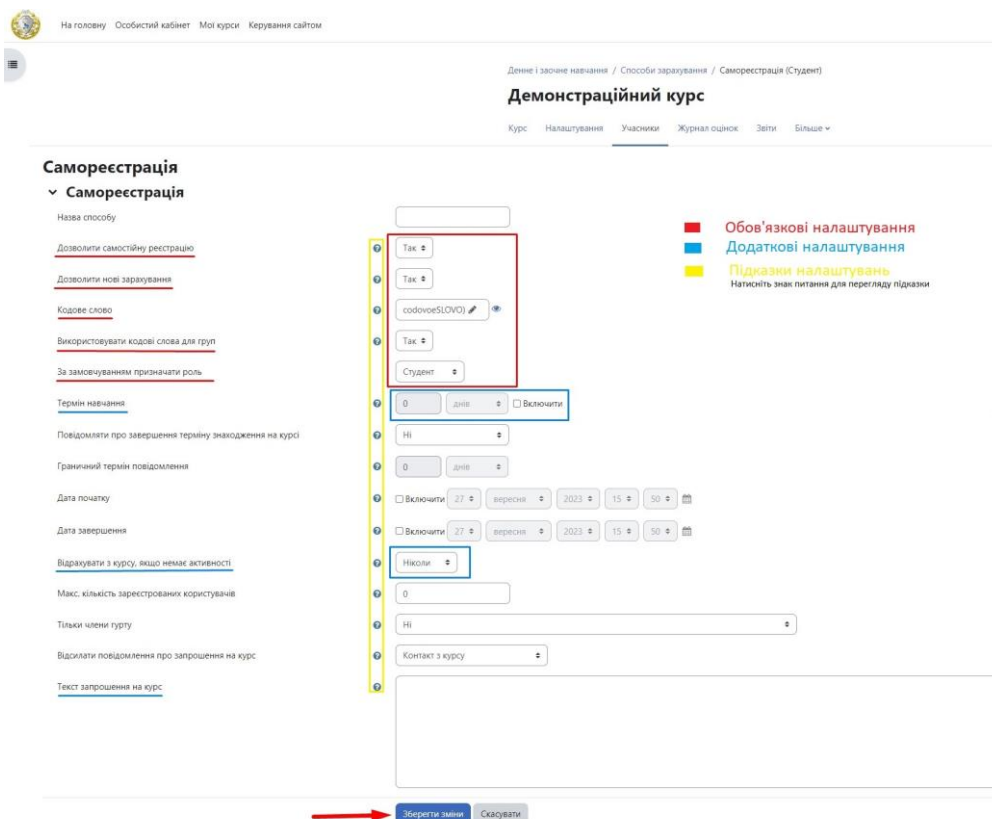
На головну Особистий кабінет Мої курси Керування сайтом

Денне і заочне навчання / Способи зарахування / Самореєстрація (Студент)

Демонстраційний курс

Курс Налаштування Учасники Журнал оцінок Звіти Більше

Самореєстрація

Самореєстрація

Обов'язкові налаштування
Додаткові налаштування
Підказки налаштувань
Натисніть знак питання для перегляду підказки

Назва способу

Дозволити самостійну реєстрацію — Так

Дозволити нові зарахування — Так

Кодове слово — codovoeSLOVO)

Використовувати кодові слова для груп — Так

За замовчуванням призначати роль — Студент

Термін навчання — 0 днів Включити

Повідомляти про завершення терміну знаходження на курсі — Ні

Граничний термін повідомлення — 0 днів

Дата початку — Включити 27 вересня 2023 15 50

Дата завершення — Включити 27 вересня 2023 15 50

Відраховувати з курсу, якщо немає активності — Ніколи

Макс. кількість зареєстрованих користувачів — 0

Тільки члени гурту — Ні

Відсилати повідомлення про запрошення на курс — Контакт з курсу

Текст запрошення на курс

Зберегти зміни Скасувати